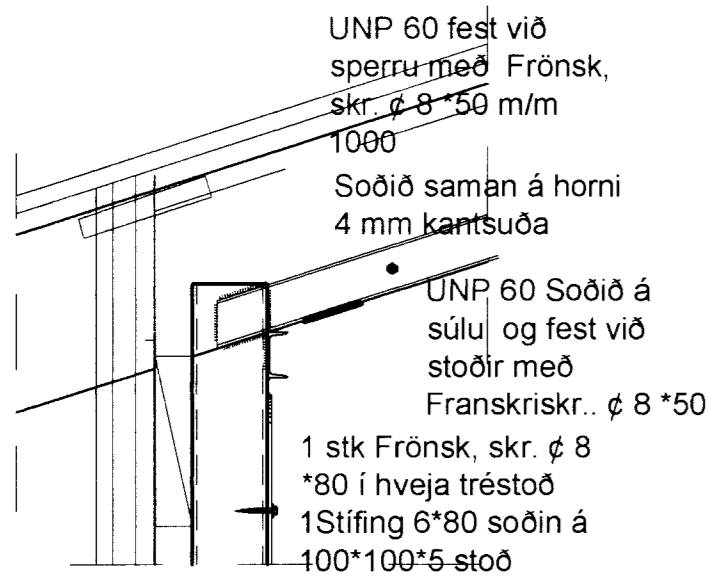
UNP 60 fest við sperru með Frönsk, skr. ¢ 8 *50 m/m 1000

Soðið saman á horni 4 mm kantsuða

UNP 60 Soðið á súlu og fest við stoðir með Franskriskr.. ¢ 8 *50

1 stk Frönsk, skr. ¢ 8 *80 í hveja téstoð 1Stífing 6*80 soðin á 100*100*5 stoð